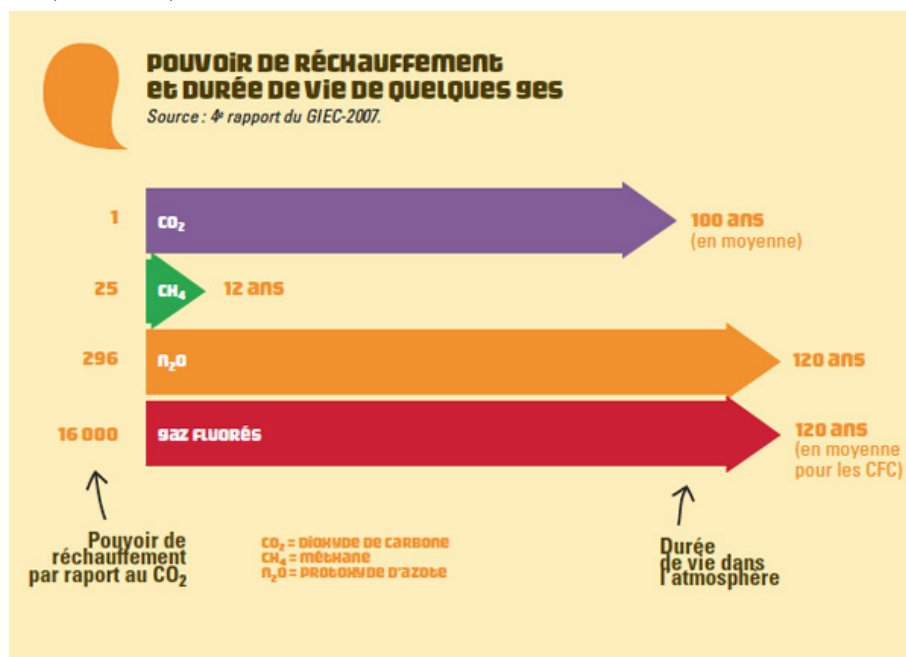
POUVOIR DE RÉCHAUFFEMENT ET DURÉE DE VIE DE QUELQUES GES
Source : 4e rapport du GIEC-2007.

1 $CO_2$ 100 ans (en moyenne)

25 $CH_4$ 12 ans

296 $N_2O$ 120 ans

16 000 GAZ FLUORÉS 120 ans (en moyenne pour les CFC)

Pouvoir de réchauffement par raport au $CO_2$

$CO_2$ = DIOXYDE DE CARBONE
$CH_4$ = MÉTHANE
$N_2O$ = PROTOXYDE D'AZOTE

Durée de vie dans l'atmosphère